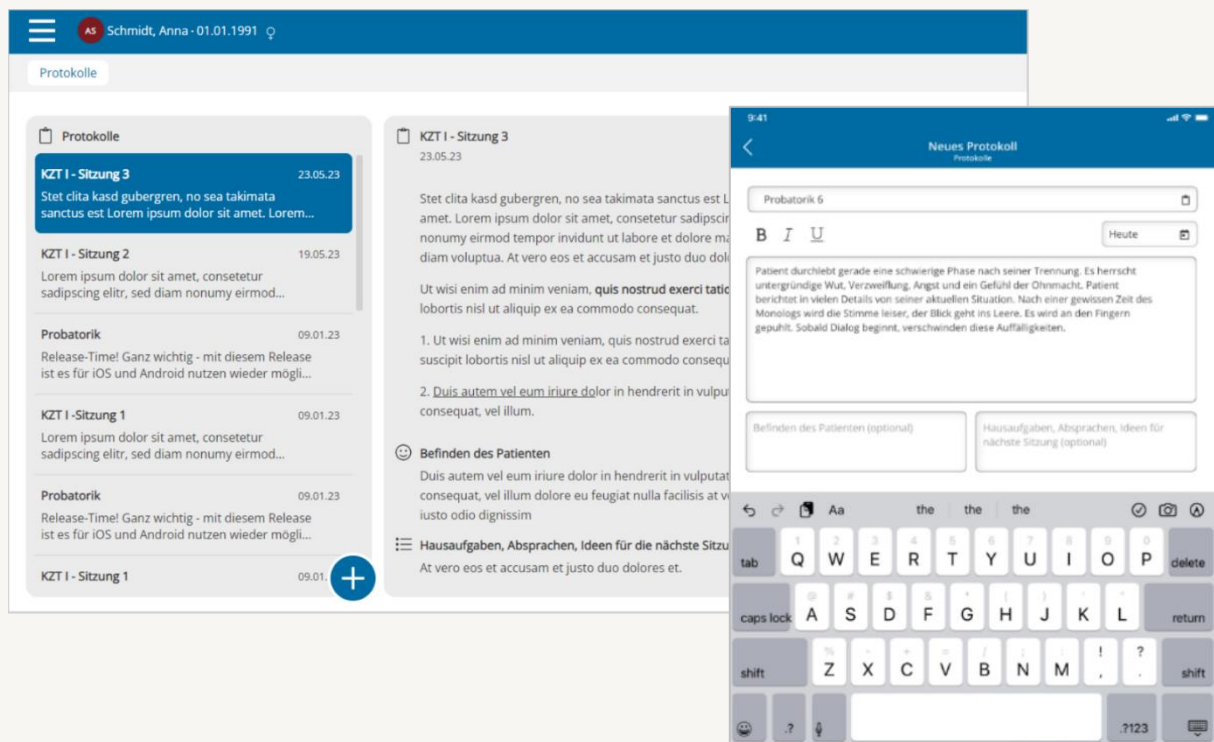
AS Schmidt, Anna - 01.01.1991 ♀

Protokolle

Protokolle

KZT I - Sitzung 3 23.05.23
Stet clita kasd gubergren, no sea takimata sanctus est Lorem ipsum dolor sit amet. Lorem...

KZT I - Sitzung 2 19.05.23
Lorem ipsum dolor sit amet, consetetur sadipscing elitr, sed diam nonumy eirmod...

Probatorik 09.01.23
Release-Time! Ganz wichtig - mit diesem Release ist es für iOS und Android nutzen wieder mögli...

KZT I -Sitzung 1 09.01.23
Lorem ipsum dolor sit amet, consetetur sadipscing elitr, sed diam nonumy eirmod...

Probatorik 09.01.23
Release-Time! Ganz wichtig - mit diesem Release ist es für iOS und Android nutzen wieder mögli...

KZT I - Sitzung 1 09.01.

KZT I - Sitzung 3
23.05.23

Stet clita kasd gubergren, no sea takimata sanctus est L amet. Lorem ipsum dolor sit amet, consetetur sadipscir nonumy eirmod tempor invidunt ut labore et dolore ma diam voluptua. At vero eos et accusam et justo duo dol

Ut wisi enim ad minim veniam, **quis nostrud exerci tatio** lobortis nisl ut aliquip ex ea commodo consequat.

1. Ut wisi enim ad minim veniam, quis nostrud exerci ta suscipit lobortis nisl ut aliquip ex ea commodo consequ

2. Duis autem vel eum iriure dolor in hendrerit in vulput consequat, vel illum.

Befinden des Patienten
Duis autem vel eum iriure dolor in hendrerit in vulputat consequat, vel illum dolore eu feugiat nulla facilisis at v iusto odio dignissim

Hausaufgaben, Absprachen, Ideen für die nächste Sitzu
At vero eos et accusam et justo duo dolores et.

9:41

Neues Protokoll
Protokolle

Probatorik 6

B I U Heute

Patient durchlebt gerade eine schwierige Phase nach seiner Trennung. Es herrscht untergründige Wut, Verzweiflung, Angst und ein Gefühl der Ohnmacht. Patient berichtet in vielen Details von seiner aktuellen Situation. Nach einer gewissen Zeit des Monologs wird die Stimme leiser, der Blick geht ins Leere. Es wird an den Fingern gepuhlt. Sobald Dialog beginnt, verschwinden diese Auffälligkeiten.

Befinden des Patienten (optional)

Hausaufgaben, Absprachen, Ideen für nächste Sitzung (optional)

Aa the the the

tab Q W E R T Y U I O P delete
caps lock A S D F G H J K L return
shift Z X C V B N M ! , ? . shift
.?123 .?123